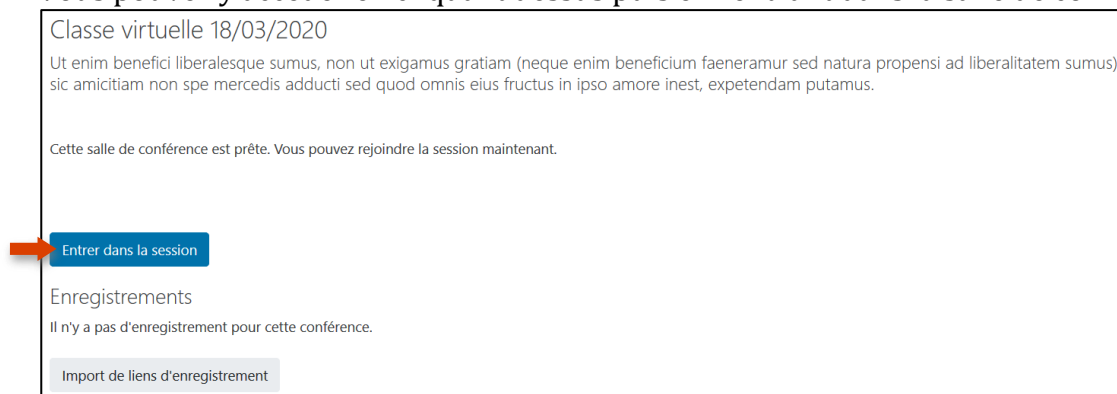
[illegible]

Classe virtuelle 18/03/2020

Ut enim benefici liberalesque sumus, non ut exigamus gratiam (neque enim beneficium faeneramur sed natura propensi ad liberalitatem sumus) sic amicitiam non spe mercedis adducti sed quod omnis eius fructus in ipso amore inest, expetendam putamus.

Cette salle de conférence est prête. Vous pouvez rejoindre la session maintenant.

Entrer dans la session

Enregistrements

Il n'y a pas d'enregistrement pour cette conférence.

Import de liens d'enregistrement